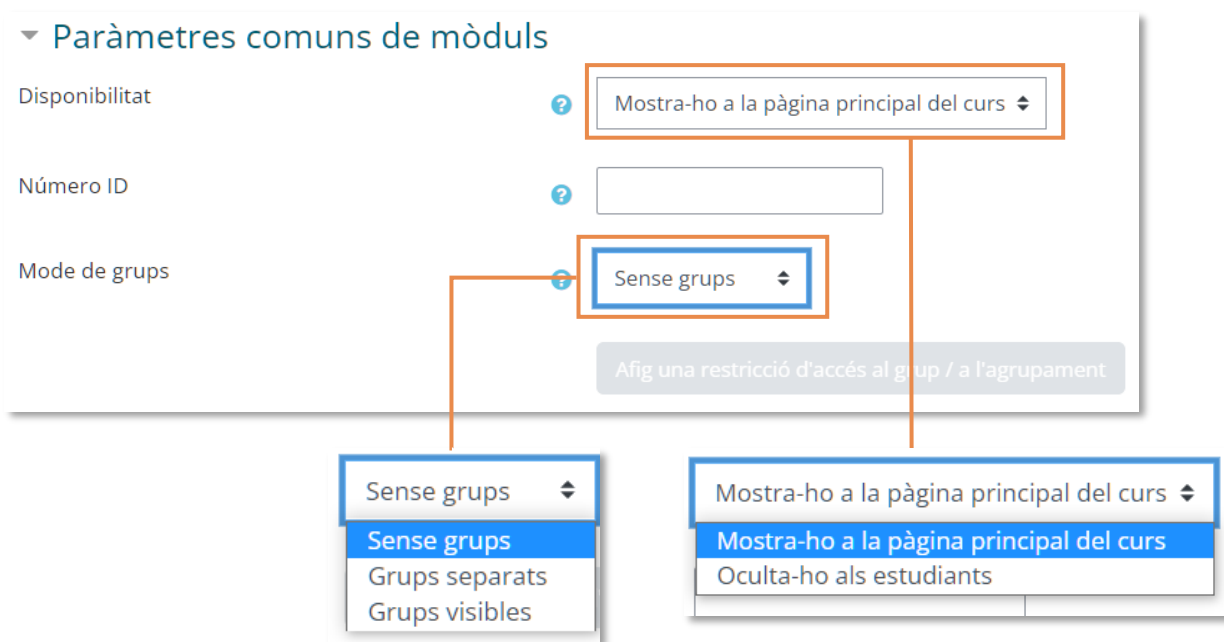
Paràmetres comuns de mòduls

Disponibilitat

Mostra-ho a la pàgina principal del curs

Número ID

Mode de grups

Sense grups

Afig una restricció d'accés al grup / a l'agrupament

Sense grups

Sense grups
Grups separats
Grups visibles

Mostra-ho a la pàgina principal del curs

Mostra-ho a la pàgina principal del curs
Oculta-ho als estudiants